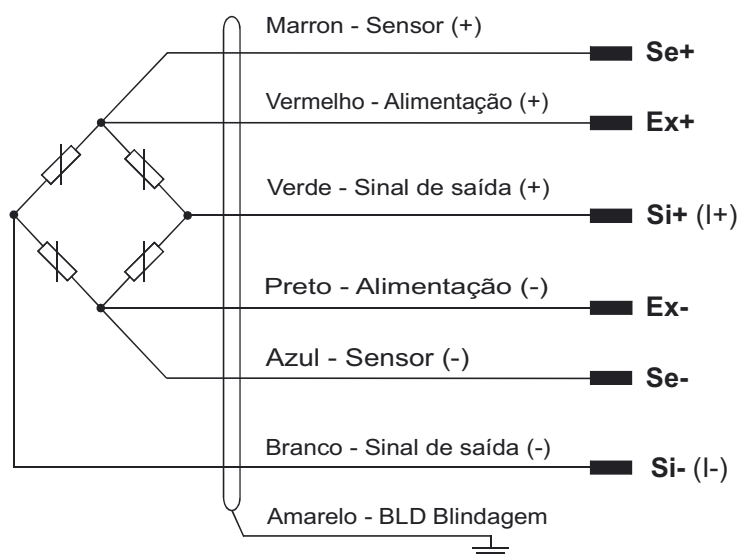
Marron - Sensor (+)

Se+

Vermelho - Alimentação (+)

Ex+

Verde - Sinal de saída (+)

Si+ (I+)

Preto - Alimentação (-)

Ex-

Azul - Sensor (-)

Se-

Branco - Sinal de saída (-)

Si- (I-)

Amarelo - BLD Blindagem